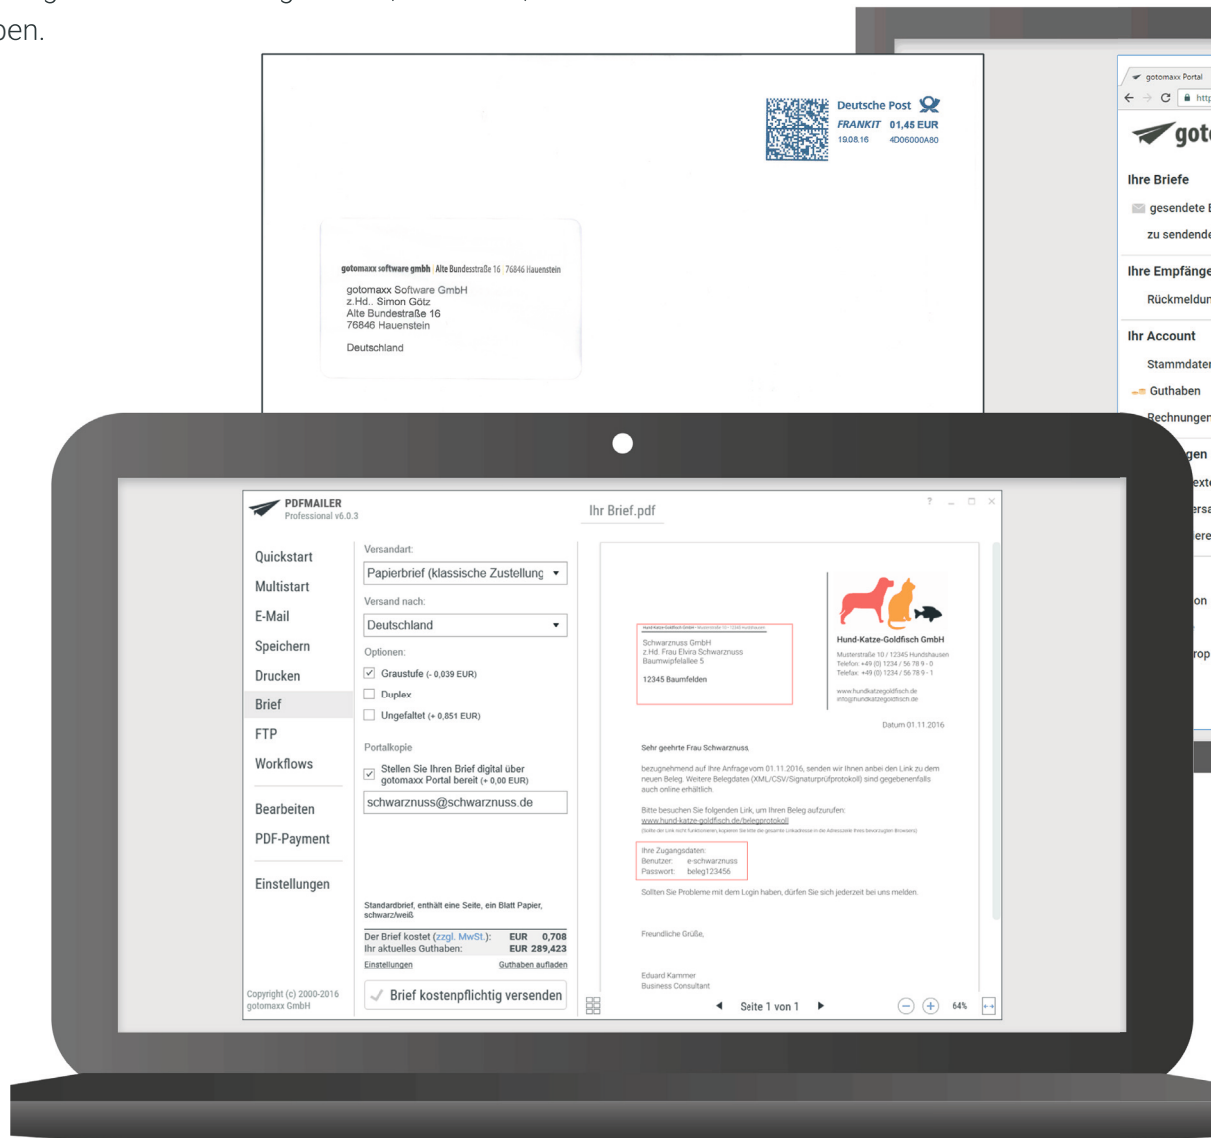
ben.

Deutsche Post
FRANKIT 01,45 EUR
19.08.16 4D06000A80

gotomaxx software gmbh | Alte Bundesstraße 16 | 76846 Hauenstein
gotomaxx Software GmbH
z.Hd.. Simon Götz
Alte Bundesstraße 16
76846 Hauenstein

Deutschland

gotomaxx Portal
http
goto
Ihre Briefe
gesendete
zu sendende
Ihre Empfänge
Rückmeldun
Ihr Account
Stammdaten
Guthaben
Rechnungen
gen
ext
ersa
ere
on
rop

PDFMAILER
Professional v6.0.3

Ihr Brief.pdf

Quickstart
Multistart
E-Mail
Speichern
Drucken
Brief
FTP
Workflows
Bearbeiten
PDF-Payment
Einstellungen

Copyright (c) 2000-2016 gotomaxx GmbH

Versandart:
Papierbrief (klassische Zustellung
Versand nach:
Deutschland
Optionen:
Graustufe (- 0,039 EUR)
Duplex
Ungefaltet (+ 0,851 EUR)
Portalkopie
Stellen Sie Ihren Brief digital über gotomaxx Portal bereit (+ 0,00 EUR)
schwarznuss@schwarznuss.de

Standardbrief, enthält eine Seite, ein Blatt Papier, schwarz/weiß

| Der Brief kostet (zzgl. MwSt.): | EUR 0,708 |
|---|---|
| Ihr aktuelles Guthaben: | EUR 289,423 |

Einstellungen Guthaben aufladen

Brief kostenpflichtig versenden

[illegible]
Schwarznuss GmbH
z.Hd. Frau Elvira Schwarznuss
Baumwipfelallee 5

12345 Baumfelden

Hund-Katze-Goldfisch GmbH
Musterstraße 10 / 12345 Hundshausen
Telefon: +49 (0) 1234 / 56 78 9 - 0
Telefax: +49 (0) 1234 / 56 78 9 - 1

www.hundkatzegoldfisch.de
info@hundkatzegoldfisch.de

Datum 01.11.2016

Sehr geehrte Frau Schwarznuss,

bezugnehmend auf Ihre Anfrage vom 01.11.2016, senden wir Ihnen anbei den Link zu dem neuen Beleg. Weitere Belegdatei (XML/CSV/Signaturprüfprotokoll) sind gegebenenfalls auch online erhältlich.

Bitte besuchen Sie folgenden Link, um Ihren Beleg aufzurufen:
www.hund-katze-goldfisch.de/belegprotokoll
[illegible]

Ihre Zugangsdaten:
Benutzer: e-schwarznuss
Passwort: beleg123456

Sollten Sie Probleme mit dem Login haben, dürfen Sie sich jederzeit bei uns melden.

Freundliche Grüße,

Eduard Kammer
Business Consultant

Seite 1 von 1
64%